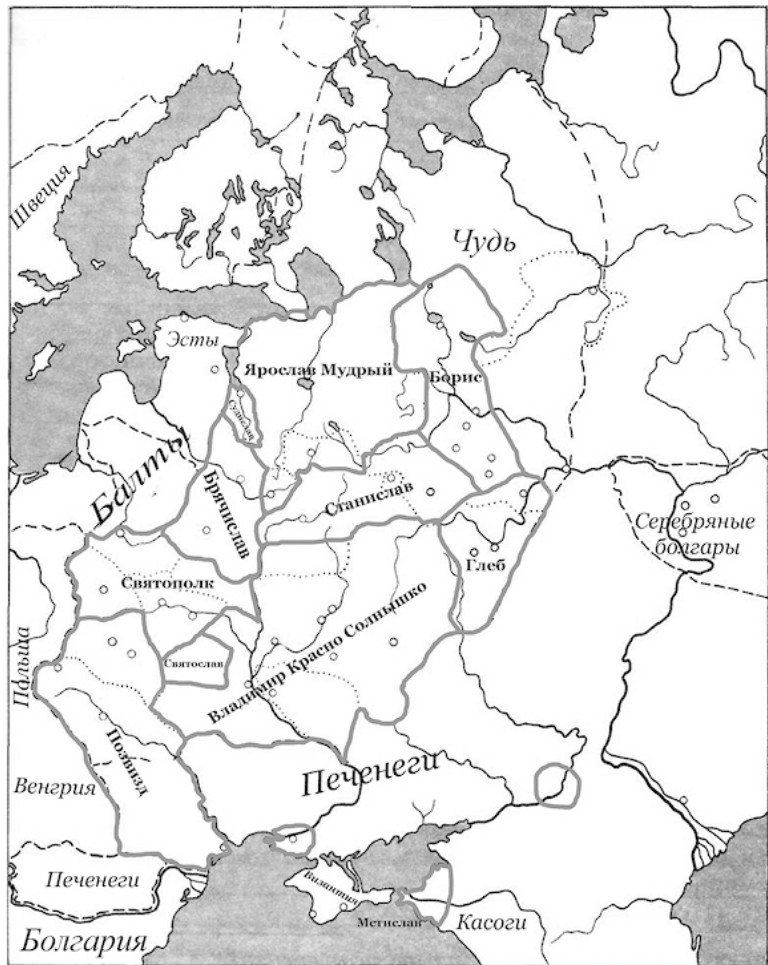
Швеция

Чудь

Эсты

Ярослав Мудрый

Борис

Судислав

Балты

Брячислав

Станислав

Серебряные болгары

Глеб

Святополк

Владимир Красно Солнышко

Святослав

Польша

Позвизд

Венгрия

Печенеги

Печенеги

Византия

Мстислав

Касоги

Болгария